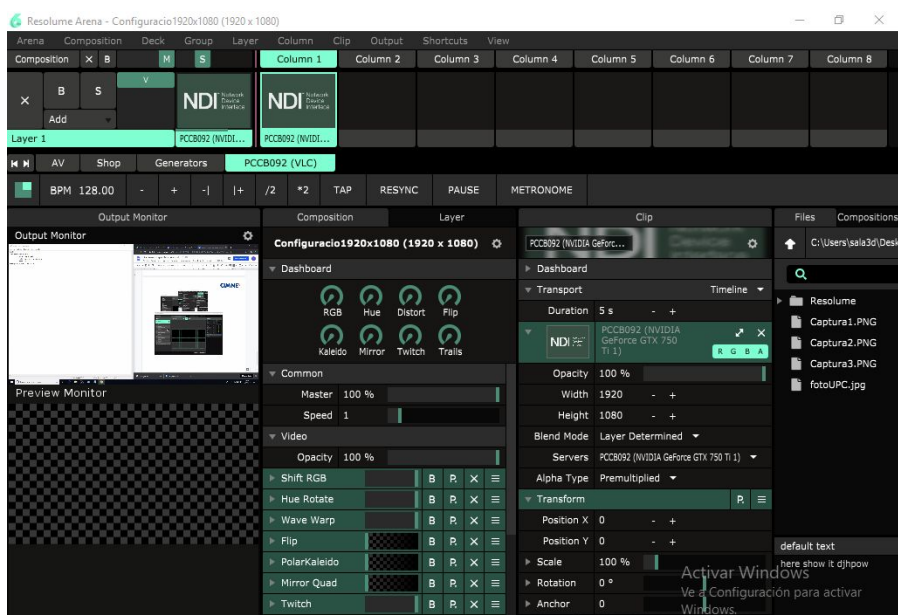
Resolume Arena - Configuracio1920x1080 (1920 x 1080)

Arena Composition Deck Group Layer Column Clip Output Shortcuts View

Composition X B M S Column 1 Column 2 Column 3 Column 4 Column 5 Column 6 Column 7 Column 8

X B S V Add

NDI Network Device Interface

NDI Network Device Interface

Layer 1 PCCB092 (NVIDI... PCCB092 (NVIDI...

AV Shop Generators PCCB092 (VLC)

BPM 128.00 - + -| |+ /2 *2 TAP RESYNC PAUSE METRONOME

Output Monitor

Output Monitor

Preview Monitor

Composition Layer

Configuracio1920x1080 (1920 x 1080)

Dashboard

RGB Hue Distort Flip

Kaleido Mirror Twitch Trails

Common

Master 100 %

Speed 1

Video

Opacity 100 %

Shift RGB B P X

Hue Rotate B P X

Wave Warp B P X

Flip B P X

PolarKaleido B P X

Mirror Quad B P X

Twitch B P X

Clip

PCCB092 (NVIDIA GeForc...

Dashboard

Transport Timeline

Duration 5 s - +

NDI PCCB092 (NVIDIA GeForce GTX 750 Ti 1) R G B A

Opacity 100 %

Width 1920 - +

Height 1080 - +

Blend Mode Layer Determined

Servers PCCB092 (NVIDIA GeForce GTX 750 Ti 1)

Alpha Type Premultiplied

Transform P

Position X 0 - +

Position Y 0 - +

Scale 100 %

Rotation 0 °

Anchor 0

Files Compositions

C:\Users\sala3d\Desk

Resolume

Captura1.PNG

Captura2.PNG

Captura3.PNG

fotoUPC.jpg

default text

here show it djhpow

Activar Windows
Ve a Configuración para activar Windows.